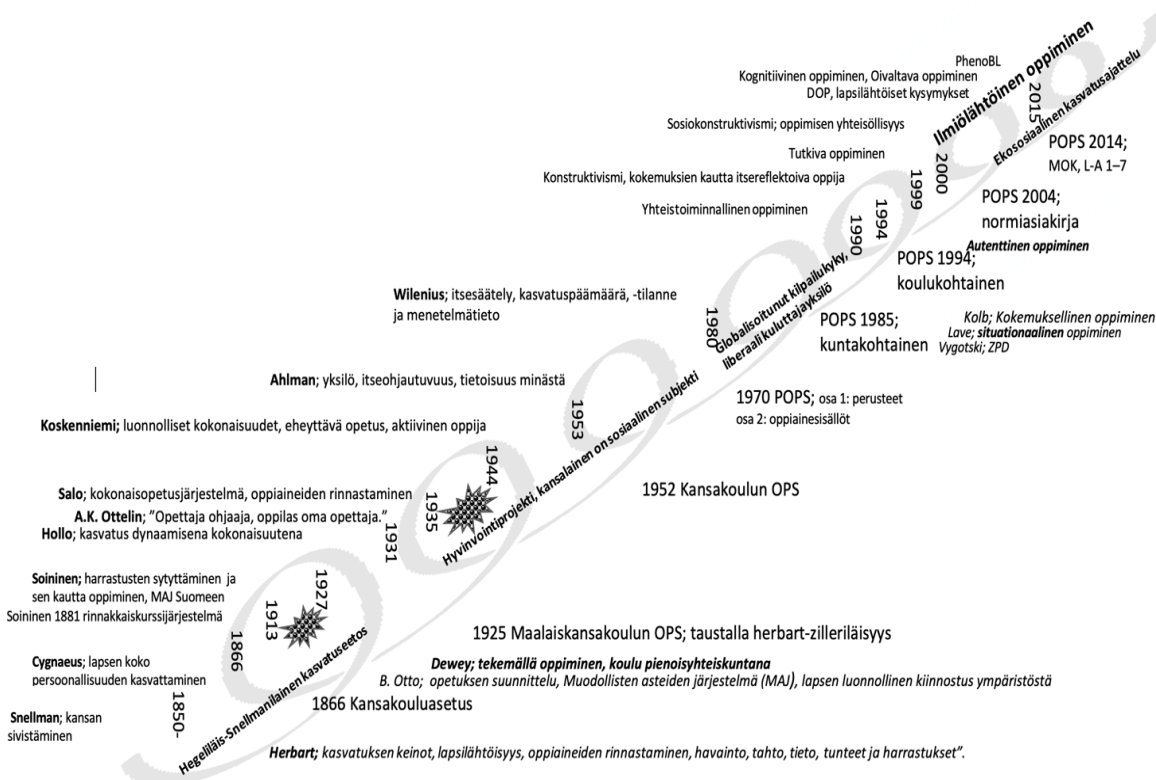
PhenoBL
Kognitiivinen oppiminen, Oivaltava oppiminen
DOP, lapsilähtöiset kysymykset
Ilmiölähtöinen oppiminen
2015
Ekososiaalinen kasvatusajattelu
Sosiokonstruktivismi; oppimisen yhteisöllisyys
POPS 2014;
MOK, L-A 1–7
Tutkiva oppiminen
2000
Konstruktivismi, kokemuksien kautta itsereflektoiva oppija
1999
POPS 2004;
normiasiakirja
Yhteistoiminnallinen oppiminen
1994
1990
Autenttinen oppiminen
POPS 1994;
koulukohtainen
Globalisoitunut kilpailukyky, liberaali kuluttajayksilö
Wilenius; itsesäätely, kasvatuspäämäärä, -tilanne ja menetelmätieto
1980
POPS 1985;
kuntakohtainen
Kolb; Kokemuksellinen oppiminen
Lave; situationaalinen oppiminen
Vygotski; ZPD
Ahlman; yksilö, itseohjautuvuus, tietoisuus minästä
1970 POPS; osa 1: perusteet
osa 2: oppiainesisällöt
1953
Hyvinvointiprojekti, kansalainen on sosiaalinen subjekti
Koskenniemi; luonnolliset kokonaisuudet, eheyttävä opetus, aktiivinen oppija
1944
Salo; kokonaisopetusjärjestelmä, oppiaineiden rinnastaminen
1935
1952 Kansakoulun OPS
A.K. Ottelin; "Opettaja ohjaaja, oppilas oma opettaja."
Hollo; kasvatus dynaamisena kokonaisuutena
1931
Soininen; harrastusten sytyttäminen ja sen kautta oppiminen, MAJ Suomeen
Soininen 1881 rinnakkaiskurssijärjestelmä
1927
1913
1866
1925 Maalaiskansakoulun OPS; taustalla herbart-zilleriläisyys
Hegeliläis-Snellmanilainen kasvatuseetos
Cygnaeus; lapsen koko persoonallisuuden kasvattaminen
Dewey; tekemällä oppiminen, koulu pienoisyhteiskuntana
B. Otto; opetuksen suunnittelu, Muodollisten asteiden järjestelmä (MAJ), lapsen luonnollinen kiinnostus ympäristöstä
1850-
Snellman; kansan sivistäminen
1866 Kansakouluasetus
Herbart; kasvatuksen keinot, lapsilähtöisyys, oppiaineiden rinnastaminen, havainto, tahto, tieto, tunteet ja harrastukset".